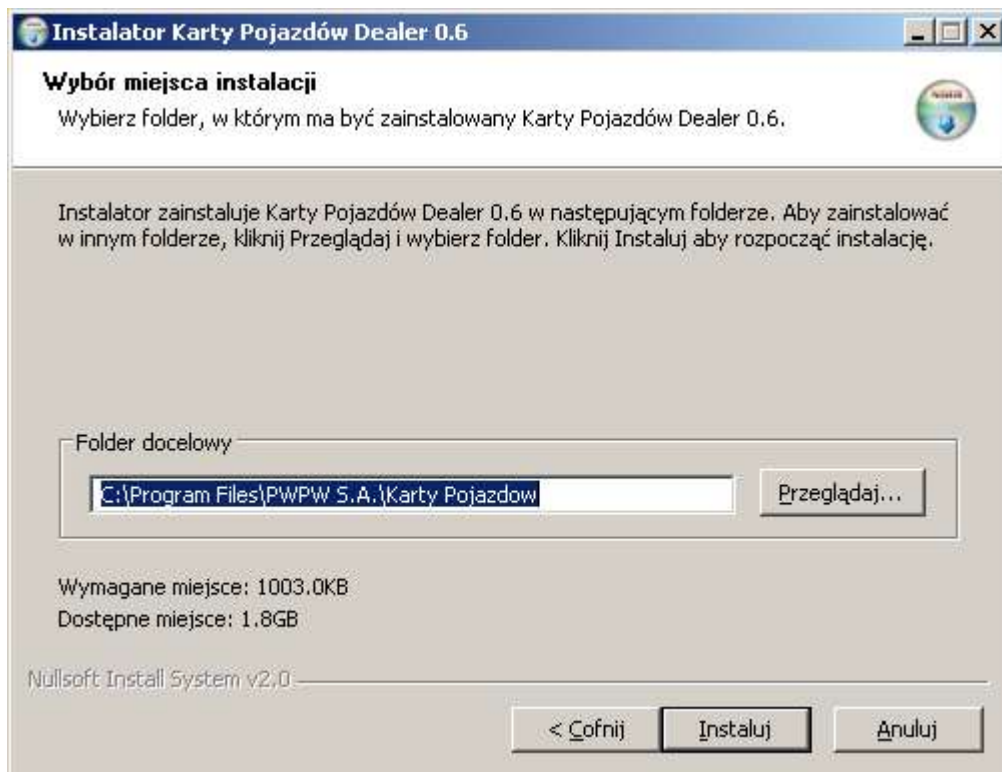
Instalator Karty Pojazdów Dealer 0.6

Wybór miejsca instalacji
Wybierz folder, w którym ma być zainstalowany Karty Pojazdów Dealer 0.6.

Instalator zainstaluje Karty Pojazdów Dealer 0.6 w następującym folderze. Aby zainstalować w innym folderze, kliknij Przeglądaj i wybierz folder. Kliknij Instaluj aby rozpocząć instalację.

Folder docelowy
C:\Program Files\PWPW S.A.\Karty Pojazdow
Przeglądaj...

Wymagane miejsce: 1003.0KB
Dostępne miejsce: 1.8GB

Nullsoft Install System v2.0

< Cofnij
Instaluj
Anuluj